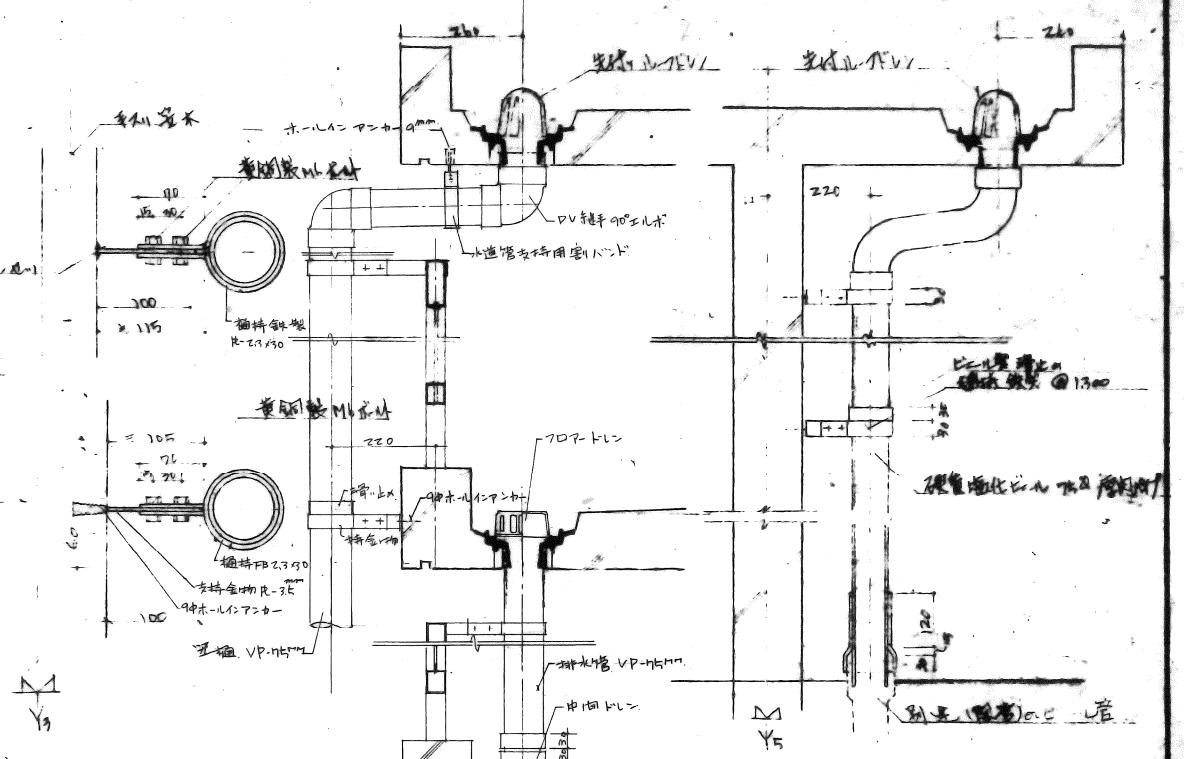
260
鋳鉄ルーフドレン
鋳鉄ルーフドレン
260
手摺笠木
ホールインアンカー 9mm
黄銅製 M6 ボルト
80
50
DV 継手 90°エルボ
220
水道管支持用割バンド
200
115
樋持鉄製 FB 2.3×30
黄銅製 M6 ボルト
ビニール製 押止め 硬質鉄線 @1300
105
75
220
フロアードレン
硬質塩化ビニール管 75Φ 縦樋
雨止め
9Φ ホールインアンカー
支持金物
樋持 FB 2.3×30
支持金物 FL-3.5
9Φ ホールインアンカー
100
120
竪樋 VP-75mm
排水管 VP-75mm
中間ドレン
Y3
Y5
防水層